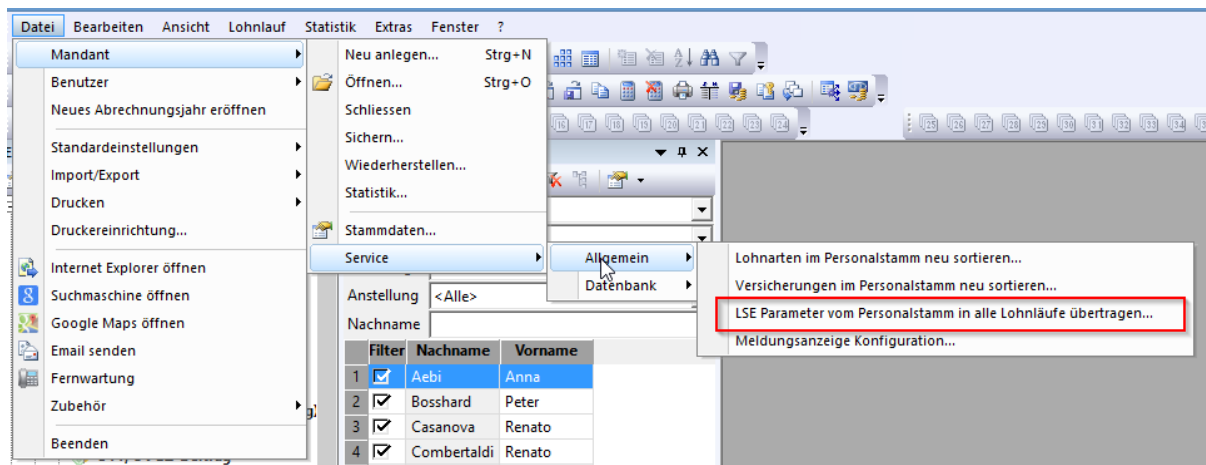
Datei Bearbeiten Ansicht Lohnlauf Statistik Extras Fenster ?

Mandant
Benutzer
Neues Abrechnungsjahr eröffnen
Standardeinstellungen
Import/Export
Drucken
Druckereinrichtung...
Internet Explorer öffnen
Suchmaschine öffnen
Google Maps öffnen
Email senden
Fernwartung
Zubehör
Beenden

Neu anlegen... Strg+N
Öffnen... Strg+O
Schliessen
Sichern...
Wiederherstellen...
Statistik...
Stammdaten...
Service

Allgemein
Datenbank

Lohnarten im Personalstamm neu sortieren...
Versicherungen im Personalstamm neu sortieren...
LSE Parameter vom Personalstamm in alle Lohnläufe übertragen...
Meldungsanzeige Konfiguration...

Anstellung <Alle>
Nachname

| | Filter | Nachname | Vorname |
|---|---|---|---|
| 1 | ☑ | Aebi | Anna |
| 2 | ☑ | Bosshard | Peter |
| 3 | ☑ | Casanova | Renato |
| 4 | ☑ | Combertaldi | Renato |